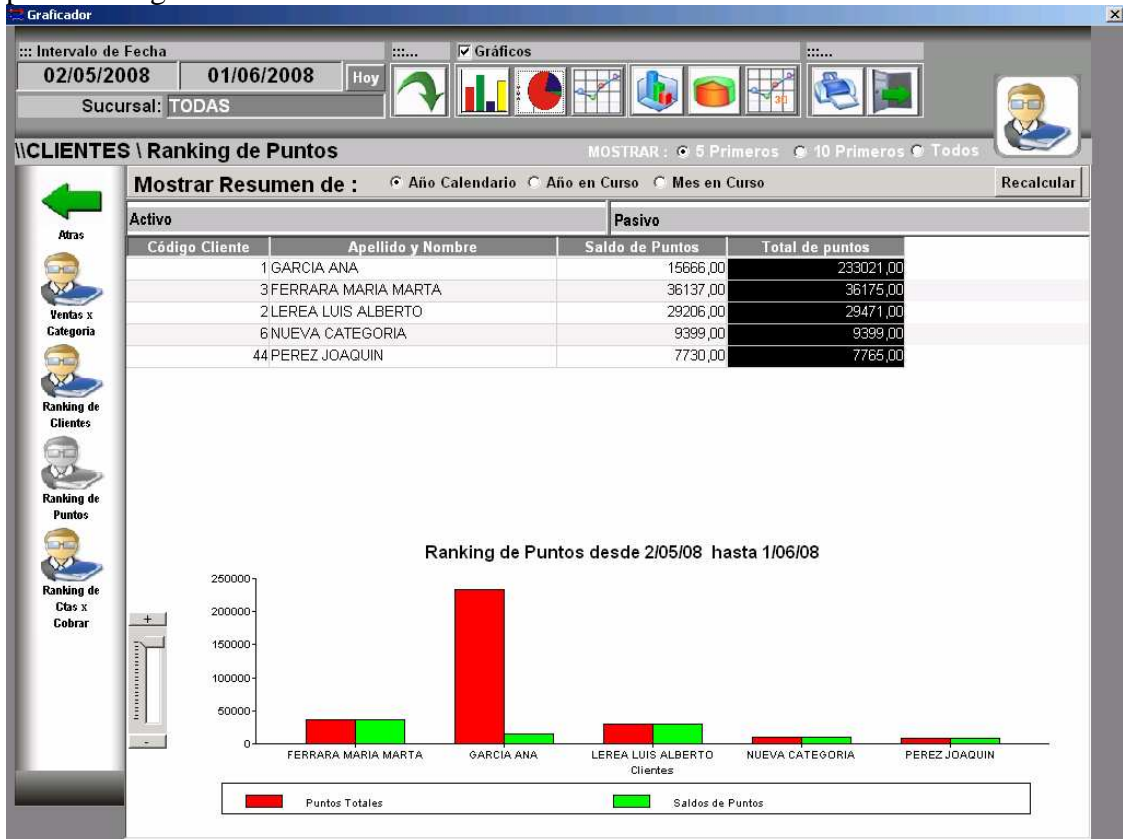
Graficador

::: Intervalo de Fecha
02/05/2008
01/06/2008
Hoy
Sucursal: TODAS
:::...
☑ Gráficos
:::...

\\CLIENTES \ Ranking de Puntos
MOSTRAR : 5 Primeros 10 Primeros Todos

Atras
Ventas x Categoria
Ranking de Clientes
Ranking de Puntos
Ranking de Ctas x Cobrar

Mostrar Resumen de : Año Calendario Año en Curso Mes en Curso
Recalcular

Activo
Pasivo

| Código Cliente | Apellido y Nombre | Saldo de Puntos | Total de puntos |
|---|---|---|---|
| 1 | GARCIA ANA | 15666,00 | 233021,00 |
| 3 | FERRARA MARIA MARTA | 36137,00 | 36175,00 |
| 2 | LEREA LUIS ALBERTO | 29206,00 | 29471,00 |
| 6 | NUEVA CATEGORIA | 9399,00 | 9399,00 |
| 44 | PEREZ JOAQUIN | 7730,00 | 7765,00 |

Ranking de Puntos desde 2/05/08 hasta 1/06/08

250000
200000
150000
100000
50000
0

+
-

FERRARA MARIA MARTA
GARCIA ANA
LEREA LUIS ALBERTO
NUEVA CATEGORIA
PEREZ JOAQUIN
Clientes

Puntos Totales
Saldos de Puntos